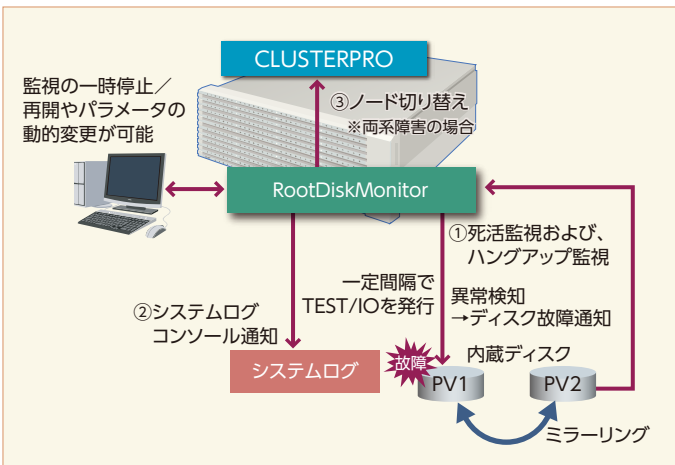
CLUSTERPRO

監視の一時停止／再開やパラメータの動的変更が可能

③ノード切り替え
※両系障害の場合

RootDiskMonitor

①死活監視および、ハングアップ監視

一定間隔でTEST/IOを発行

異常検知
→ディスク故障通知

②システムログ
コンソール通知

内蔵ディスク

システムログ

故障

PV1

PV2

ミラーリング